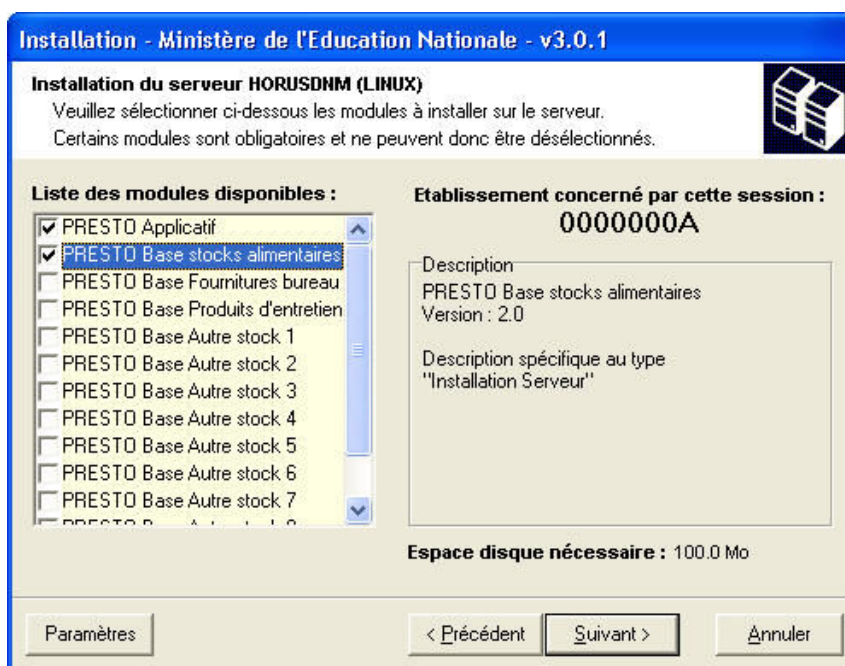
Installation - Ministère de l'Education Nationale - v3.0.1

Installation du serveur HORUSDNM (LINUX)
Veuillez sélectionner ci-dessous les modules à installer sur le serveur.
Certains modules sont obligatoires et ne peuvent donc être désélectionnés.

Liste des modules disponibles :

PRESTO Applicatif
PRESTO Base stocks alimentaires
PRESTO Base Fournitures bureau
PRESTO Base Produits d'entretien
PRESTO Base Autre stock 1
PRESTO Base Autre stock 2
PRESTO Base Autre stock 3
PRESTO Base Autre stock 4
PRESTO Base Autre stock 5
PRESTO Base Autre stock 6
PRESTO Base Autre stock 7
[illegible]

Etablissement concerné par cette session :
0000000A

Description
PRESTO Base stocks alimentaires
Version : 2.0

Description spécifique au type "Installation Serveur"

Espace disque nécessaire : 100.0 Mo

Paramètres
< Précédent
Suivant >
Annuler